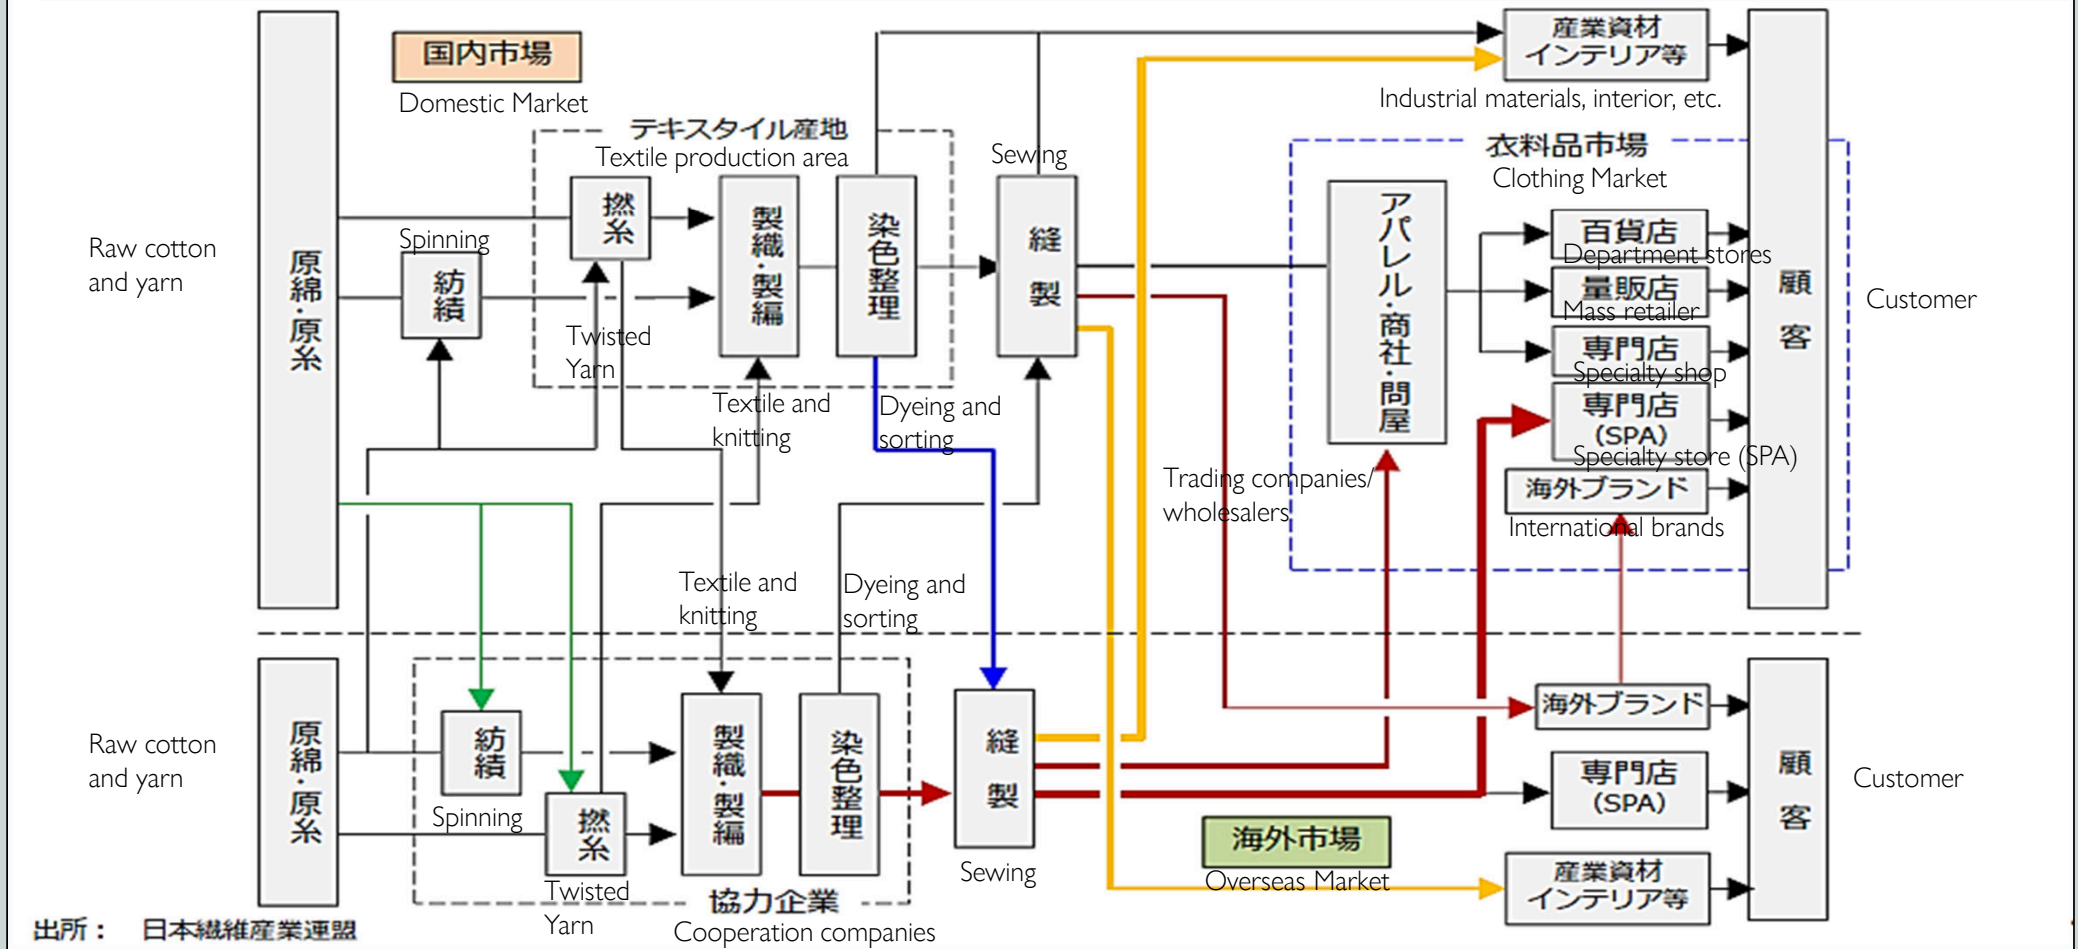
国内市場
Domestic Market

産業資材 インテリア等
Industrial materials, interior, etc.

テキスタイル産地
Textile production area

Raw cotton and yarn

原綿・原糸

Spinning
紡績

撚糸
Twisted Yarn

製織・製編
Textile and knitting

染色整理
Dyeing and sorting

Sewing
縫製

衣料品市場
Clothing Market

アパレル・商社・問屋
Trading companies/ wholesalers

百貨店
Department stores
量販店
Mass retailer
専門店
Specialty shop
専門店 (SPA)
Specialty store (SPA)
海外ブランド
International brands

顧客
Customer

Textile and knitting
Dyeing and sorting

Raw cotton and yarn

原綿・原糸

紡績
Spinning

撚糸
Twisted Yarn

製織・製編
染色整理

縫製
Sewing

協力企業
Cooperation companies

海外市場
Overseas Market

海外ブランド
専門店 (SPA)
産業資材 インテリア等

顧客
Customer

出所： 日本繊維産業連盟